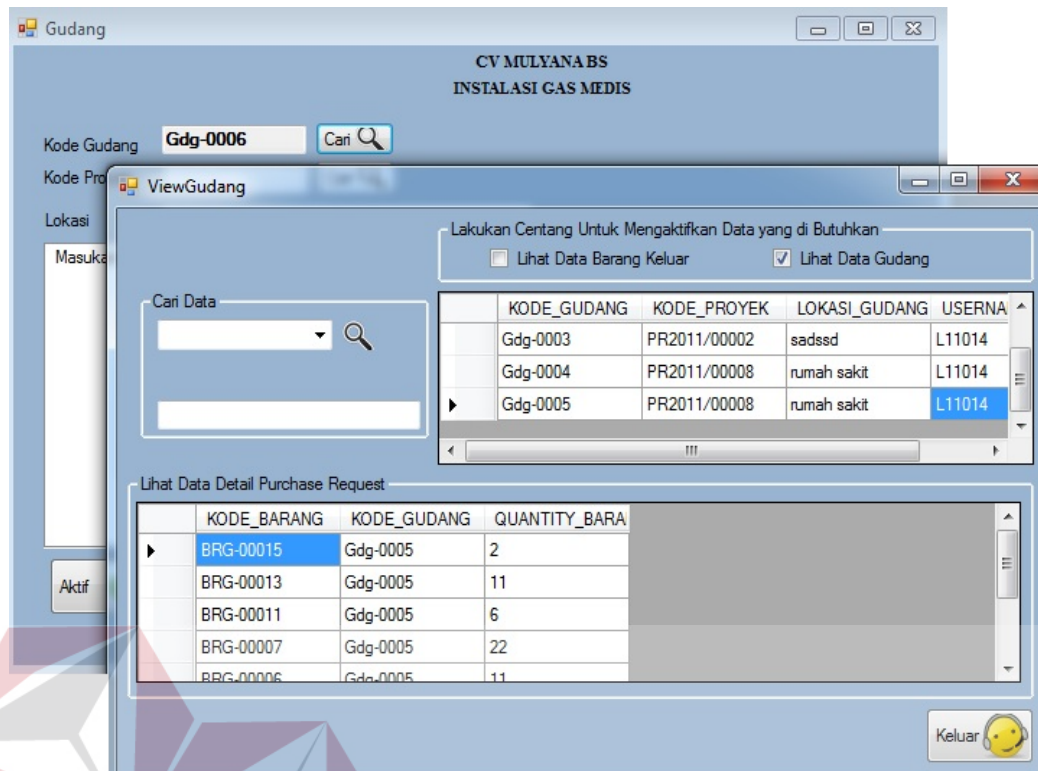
Gudang

CV MULYANA BS
INSTALASI GAS MEDIS

Kode Gudang Gdg-0006 Cari

Kode Pro

Lokasi

Masuka

Aktif

ViewGudang

Lakukan Centang Untuk Mengaktifkan Data yang di Butuhkan
Lihat Data Barang Keluar
Lihat Data Gudang

Cari Data

| | KODE_GUDANG | KODE_PROYEK | LOKASI_GUDANG | USERNA |
|---|---|---|---|---|
| | Gdg-0003 | PR2011/00002 | sadssd | L11014 |
| | Gdg-0004 | PR2011/00008 | rumah sakit | L11014 |
| ▶ | Gdg-0005 | PR2011/00008 | rumah sakit | L11014 |

Lihat Data Detail Purchase Request

| | KODE_BARANG | KODE_GUDANG | QUANTITY_BARA |
|---|---|---|---|
| ▶ | BRG-00015 | Gdg-0005 | 2 |
| | BRG-00013 | Gdg-0005 | 11 |
| | BRG-00011 | Gdg-0005 | 6 |
| | BRG-00007 | Gdg-0005 | 22 |
| | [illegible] | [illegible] | 11 |

Keluar